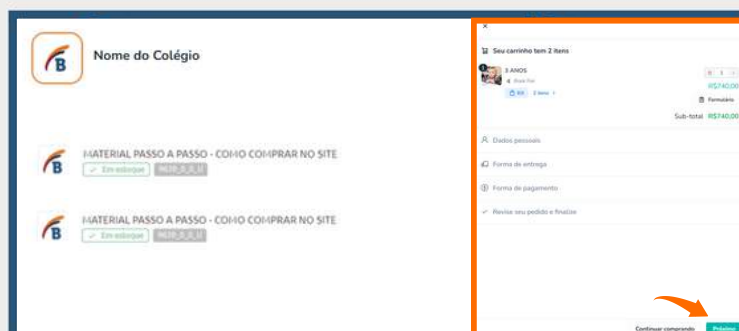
Nome do Colégio

MATERIAL PASSO A PASSO - COMO COMPRAR NO SITE
✓ Em estoque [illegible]

MATERIAL PASSO A PASSO - COMO COMPRAR NO SITE
✓ Em estoque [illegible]

×

Seu carrinho tem 2 itens

3 ANOS
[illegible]
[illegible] 2 itens

R$740,00
Formulário

Sub-total R$740,00

Dados pessoais

Forma de entrega

Forma de pagamento

Revise seu pedido e finalize

Continuar comprando
Próximo